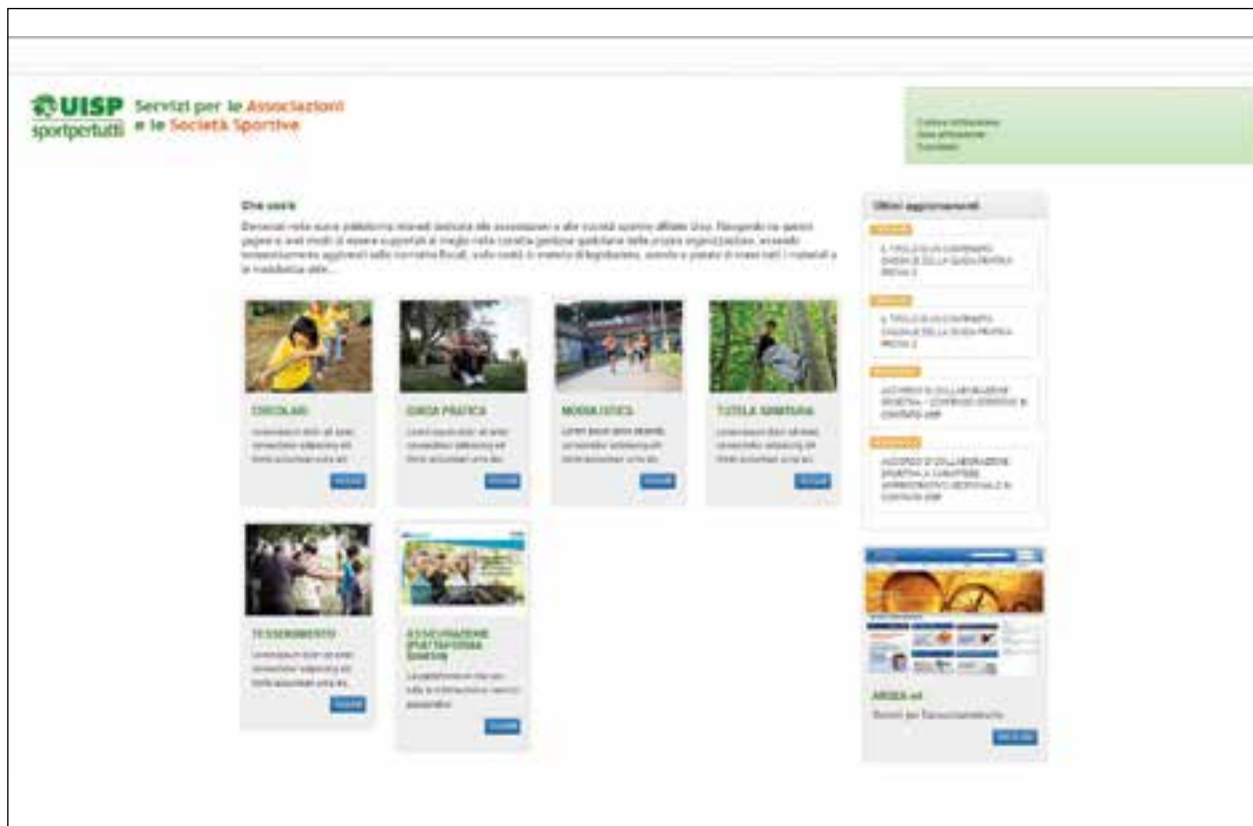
UISP sportpertutti

Servizi per le Associazioni e le Società Sportive

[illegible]

Chi siamo

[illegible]

CIRCOLARI

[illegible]

GUIDA PRATICA

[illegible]

MODULISTICA

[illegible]

TUTELA SANITARIA

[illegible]

TESSERAMENTO

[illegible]

ASSICURAZIONE SPORTIVA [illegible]

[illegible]

Ultimi aggiornamenti

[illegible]

ARGEA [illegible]

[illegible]